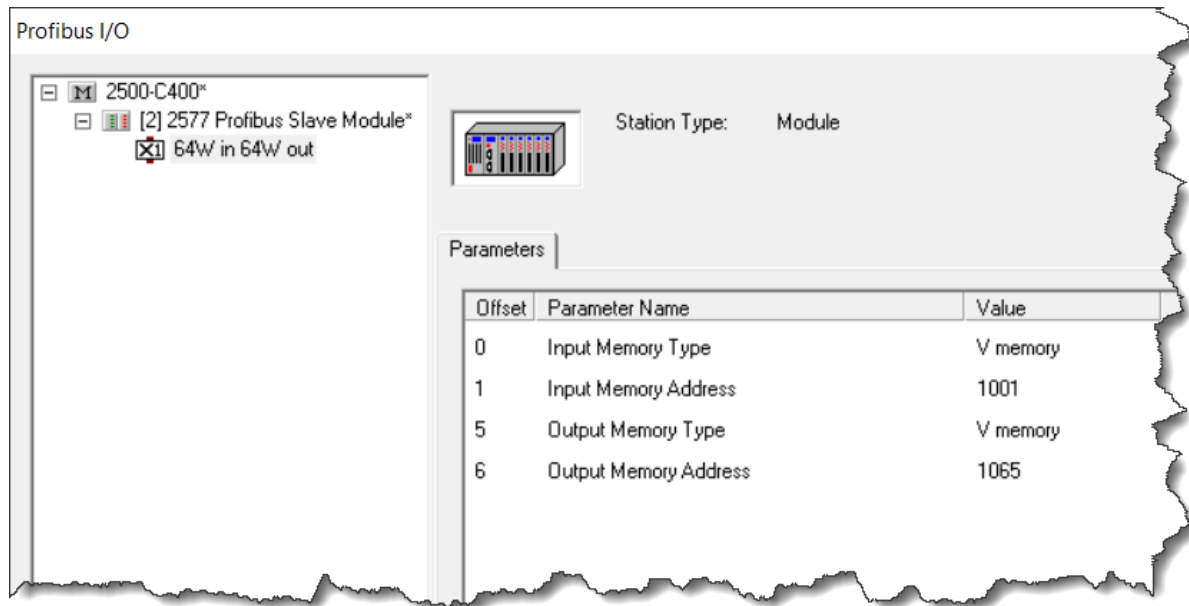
Profibus I/O

M 2500-C400*
[2] 2577 Profibus Slave Module*
64W in 64W out

Station Type: Module

Parameters

| Offset | Parameter Name | Value |
|---|---|---|
| 0 | Input Memory Type | V memory |
| 1 | Input Memory Address | 1001 |
| 5 | Output Memory Type | V memory |
| 6 | Output Memory Address | 1065 |